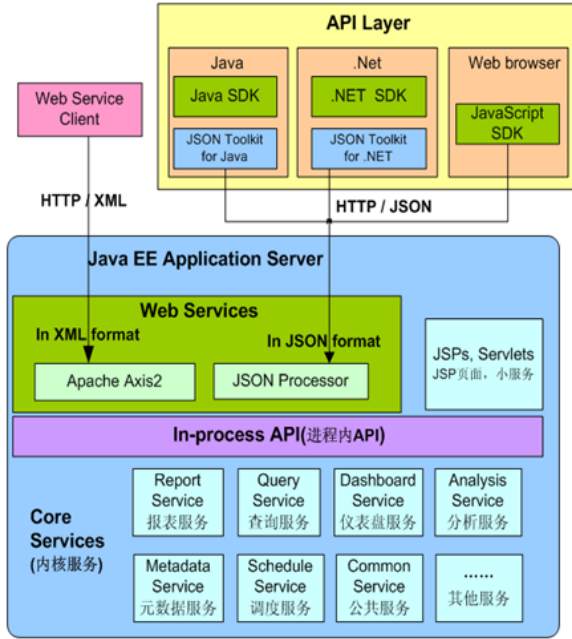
API Layer

Java

Java SDK

JSON Toolkit for Java

.Net

.NET SDK

JSON Toolkit for .NET

Web browser

JavaScript SDK

Web Service Client

HTTP / XML

HTTP / JSON

Java EE Application Server

Web Services

In XML format

In JSON format

Apache Axis2

JSON Processor

JSPs, Servlets
JSP页面，小服务

In-process API(进程内API)

Core Services
(内核服务)

Report Service
报表服务

Query Service
查询服务

Dashboard Service
仪表盘服务

Analysis Service
分析服务

Metadata Service
元数据服务

Schedule Service
调度服务

Common Service
公共服务

......
其他服务